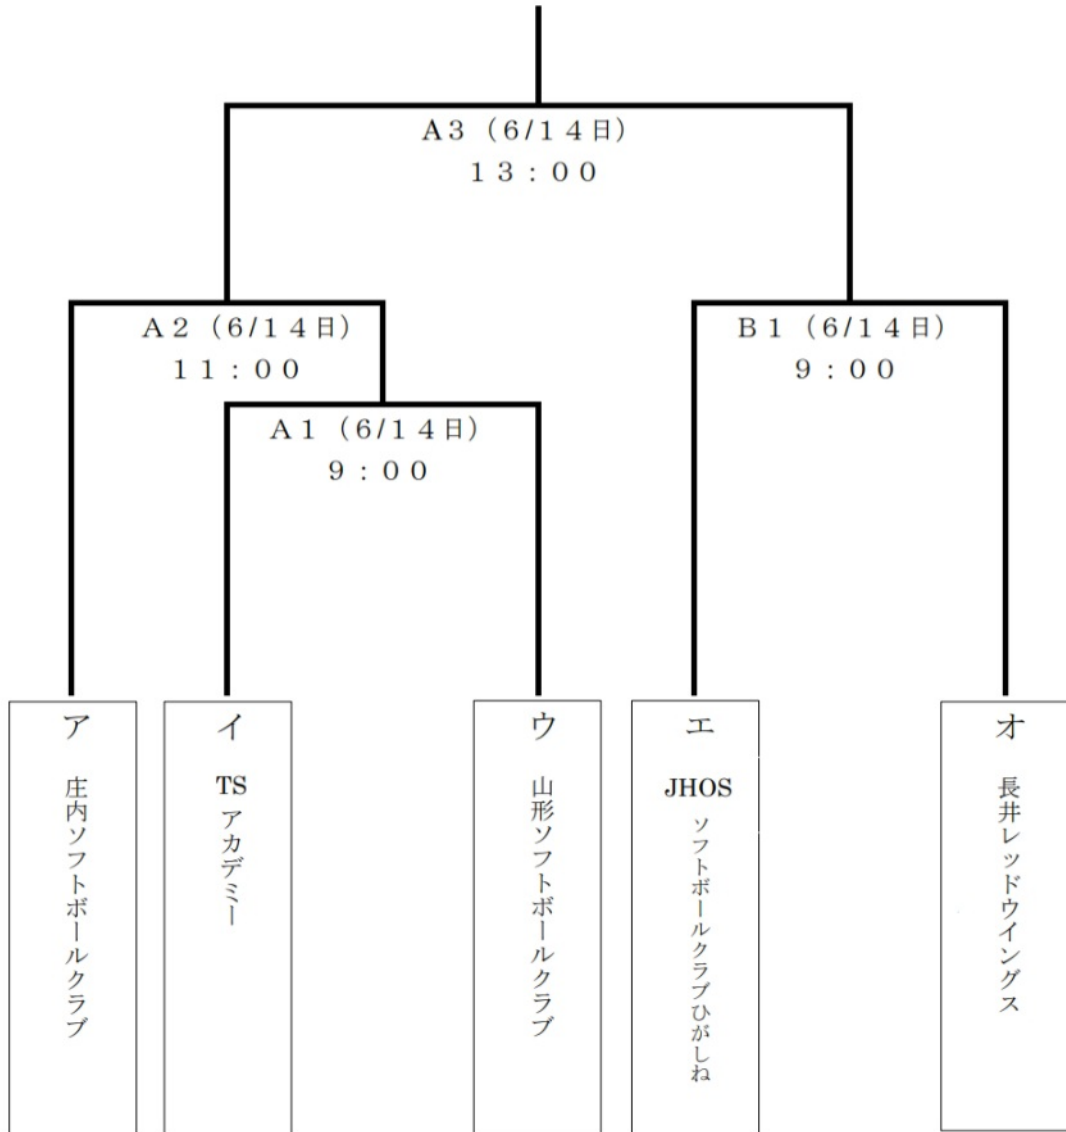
A3（6/14日）
13：00

A2（6/14日）
11：00

A1（6/14日）
9：00

B1（6/14日）
9：00

ア
庄内ソフトボールクラブ

イ
TS
アカデミー

ウ
山形ソフトボールクラブ

エ
JHOS
ソフトボールクラブひがしね

オ
長井レッドウイングス